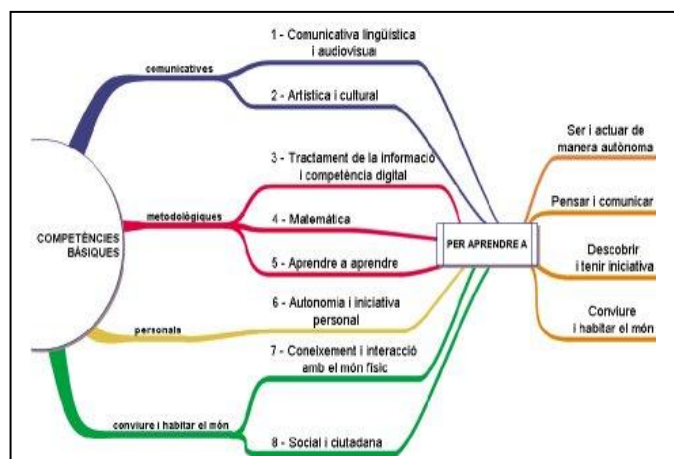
COMPETÈNCIES BÀSIQUES

comunicatives

1 - Comunicativa lingüística i audiovisual

2 - Artística i cultural

metodològiques

3 - Tractament de la informació i competència digital

4 - Matemàtica

5 - Aprendre a aprendre

personals

6 - Autonomia i iniciativa personal

conviure i habitar el món

7 - Coneixement i interacció amb el món físic

8 - Social i ciutadana

PER APRENDRE A

Ser i actuar de manera autònoma

Pensar i comunicar

Descobrir i tenir iniciativa

Conviure i habitar el món